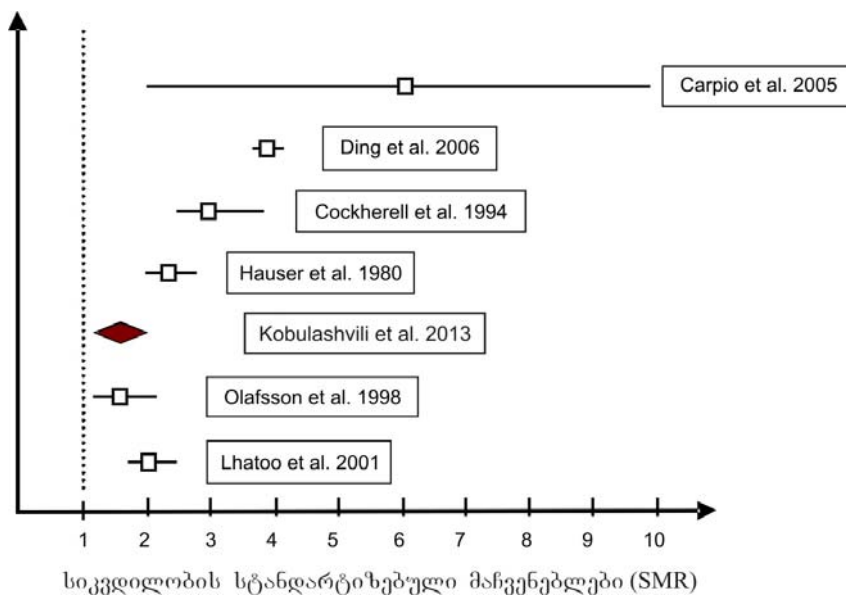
Carpio et al. 2005

Ding et al. 2006

Cockherell et al. 1994

Hauser et al. 1980

Kobulashvili et al. 2013

Olafsson et al. 1998

Lhatoo et al. 2001

1 2 3 4 5 6 7 8 9 10

სიკვდილობის სტანდარტიზებული მაჩვენებლები (SMR)